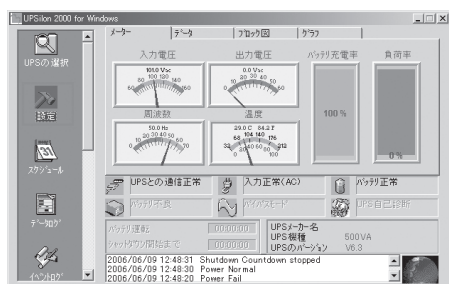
UPSilon 2000 for Windows

UPSの選択
設定
スケジュール
データロク゛
イベントログ

メーター | データ | ブロック図 | グラフ

入力電圧
105.0 Vac
60 80 100 120 140 160
出力電圧
0.0 Vac
10 20 30 40 50
バッテリ充電率
100 %
負荷率
0 %
周波数
50.0 Hz
10 20 30 40 50 60 70
温度
39.0 C 84.2 F
64 104 140 176 212
32 0 100

UPSとの通信正常
入力正常（AC）
バッテリ正常
バッテリ不良
バイパスモード
UPS自己診断

バッテリ運転 00:00:00
シャットダウン開始まで 00:00:00
UPSメーカー名
UPS容量 500VA
UPSのバージョン V6.3

2006/06/09 12:48:31 Shutdown Countdown stopped
2006/06/09 12:48:30 Power Normal
2006/06/09 12:48:20 Power Fail